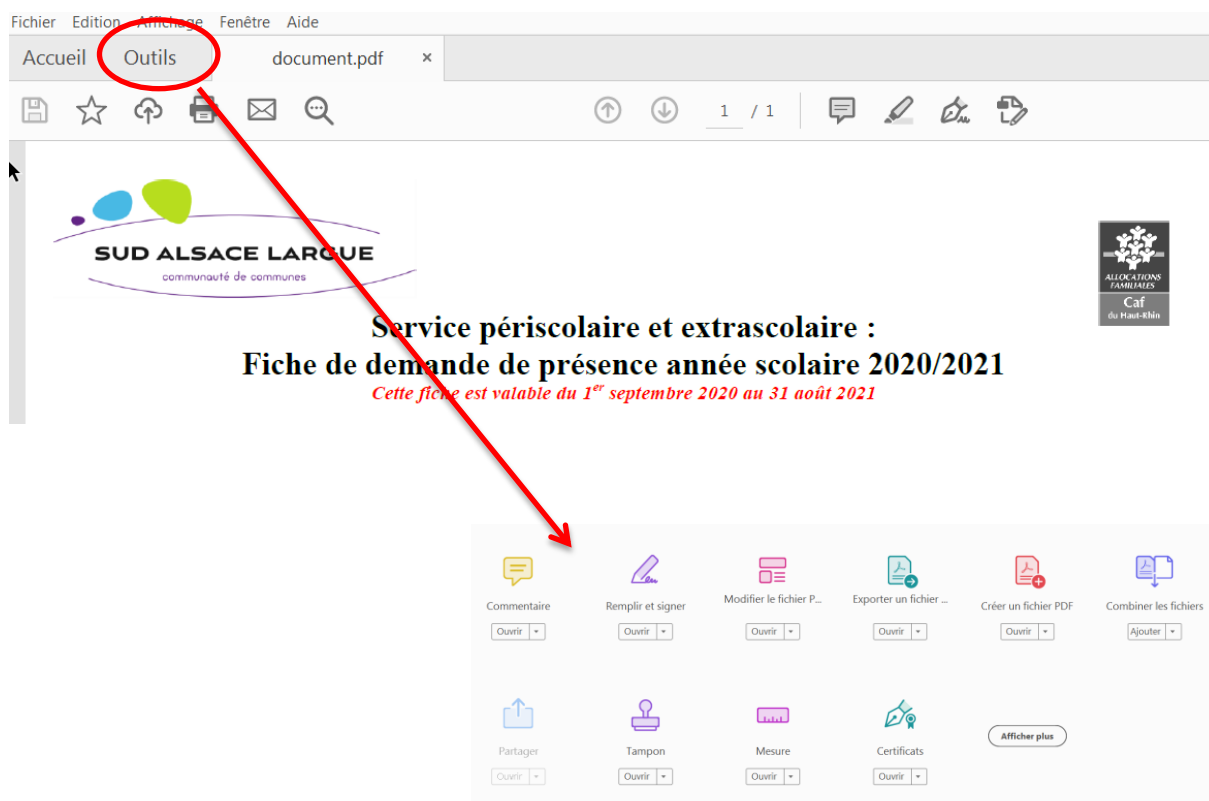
Fichier Edition Affichage Fenêtre Aide

Accueil Outils document.pdf ×

1 / 1

SUD ALSACE LARGUE
communauté de communes

ALLOCATIONS FAMILIALES
Caf
du Haut-Rhin

Service périscolaire et extrascolaire :
Fiche de demande de présence année scolaire 2020/2021
Cette fiche est valable du $1^{er}$ septembre 2020 au 31 août 2021

Commentaire
Ouvrir

Remplir et signer
Ouvrir

Modifier le fichier P...
Ouvrir

Exporter un fichier ...
Ouvrir

Créer un fichier PDF
Ouvrir

Combiner les fichiers
Ajouter

Partager
Ouvrir

Tampon
Ouvrir

Mesure
Ouvrir

Certificats
Ouvrir

Afficher plus